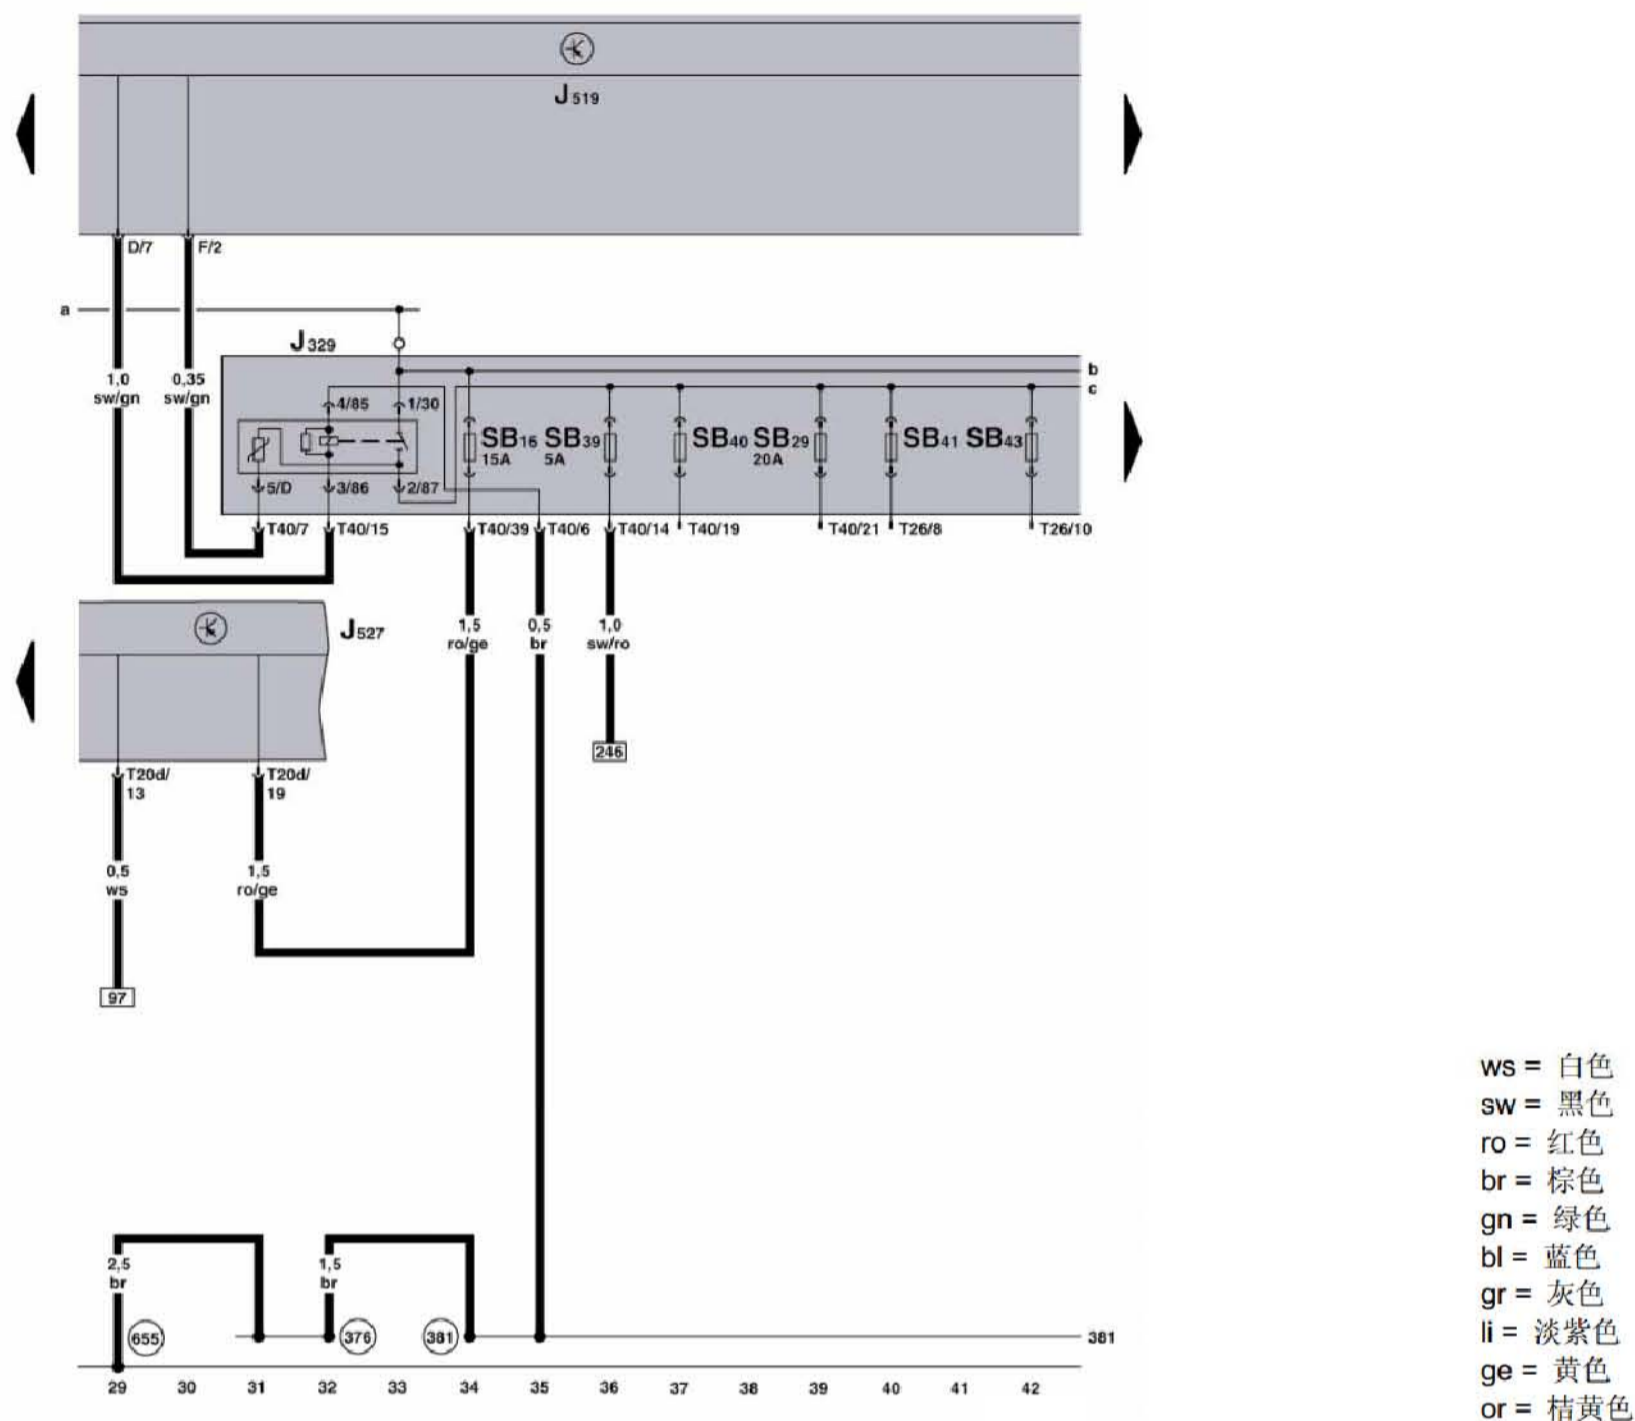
$J_{519}$

D/7 F/2

a

$J_{329}$

b
c

1,0 sw/gn
0,35 sw/gn

4/85 1/30

$SB_{16}$ $SB_{39}$ $SB_{40}$ $SB_{29}$ $SB_{41}$ $SB_{43}$
15A 5A 20A

5/D 3/86 2/87

T40/7 T40/15 T40/39 T40/6 T40/14 T40/19 T40/21 T26/8 T26/10

$J_{527}$

1,5 ro/ge
0,5 br
1,0 sw/ro

246

T20d/ 13
T20d/ 19

0,5 ws
1,5 ro/ge

97

2,5 br
1,5 br

655 376 381

381

29 30 31 32 33 34 35 36 37 38 39 40 41 42

ws = 白色
sw = 黑色
ro = 红色
br = 棕色
gn = 绿色
bl = 蓝色
gr = 灰色
li = 淡紫色
ge = 黄色
or = 桔黄色